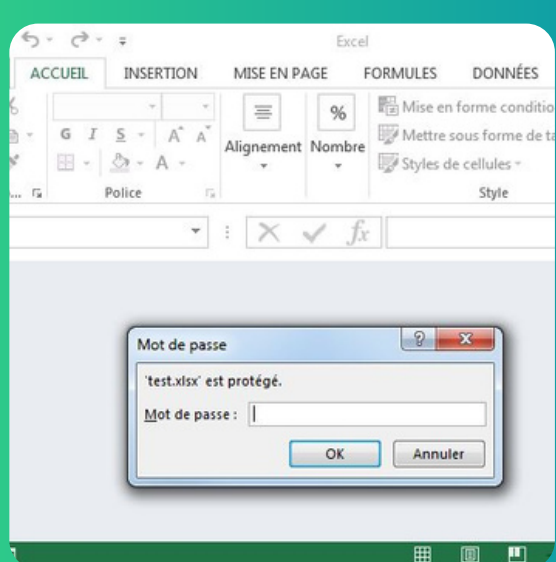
Excel
ACCUEIL INSERTION MISE EN PAGE FORMULES DONNÉES
G I S A A A
Alignement Nombre
%
Mise en forme conditio
Mettre sous forme de ta
Styles de cellules
Police
Style
$f_x$
Mot de passe
?
'test.xlsx' est protégé.
Mot de passe :
OK
Annuler